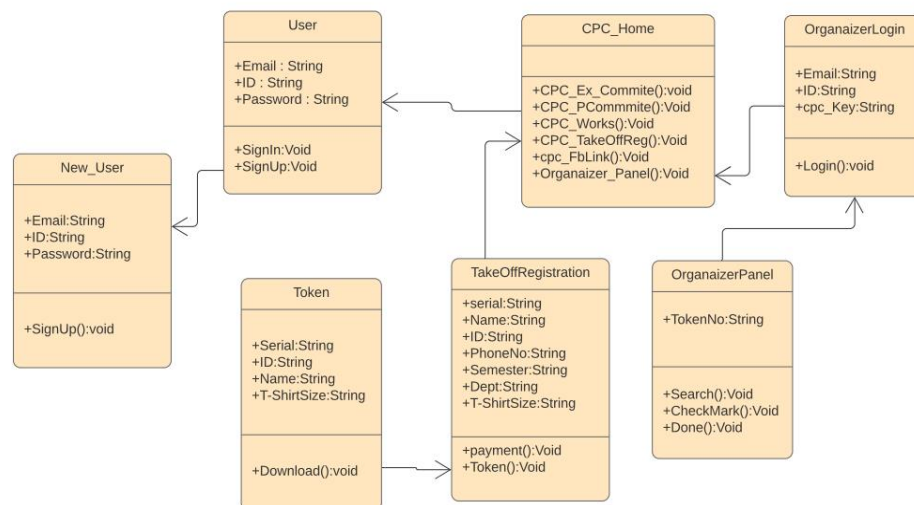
User

+Email : String
+ID : String
+Password : String

+SignIn:Void
+SignUp:Void

CPC_Home

+CPC_Ex_Commite():void
+CPC_PCommmite():Void
+CPC_Works():Void
+CPC_TakeOffReg():Void
+cpc_FbLink():Void
+Organaizer_Panel():Void

OrganaizerLogin

+Email:String
+ID:String
+cpc_Key:String

+Login():void

New_User

+Email:String
+ID:String
+Password:String

+SignUp():void

Token

+Serial:String
+ID:String
+Name:String
+T-ShirtSize:String

+Download():void

TakeOffRegistration

+serial:String
+Name:String
+ID:String
+PhoneNo:String
+Semester:String
+Dept:String
+T-ShirtSize:String

+payment():Void
+Token():Void

OrganaizerPanel

+TokenNo:String

+Search():Void
+CheckMark():Void
+Done():Void